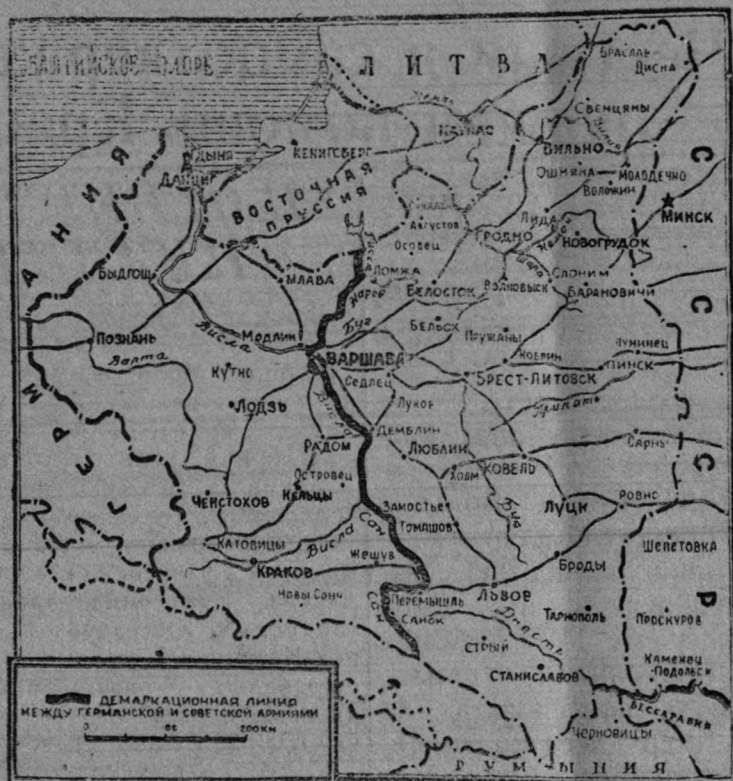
БАЛТИЙСКОЕ МОРЕ
ЛИТВА
Браслав
Дисна
Свенцяны
Неман
Каунас
Вилия
Вильно
Ошмяны
Молодечно
Воложин
Минск
С
С
С
Р
Г
Е
Р
М
А
Н
И
Я
Дынд
Данциг
Кенигсберг
ВОСТОЧНАЯ ПРУССИЯ
Сувалки
Августов
Осовец
Гродно
Лида
Новогрудок
Неман
Быдгощ
Млава
Ломжа
Нарев
Белосток
Волковыск
Слоним
Барановичи
Познань
Висла
Модлин
Буг
Бельск
Пружаны
Лунинец
Варта
Кутно
ВАРШАВА
Седлец
Кобрин
Брест-Литовск
Пинск
Лодзь
Луков
Припять
Радом
Демблин
Люблин
Сарны
Островец
Ковель
Ченстохов
Кельцы
Холм
Замостье
Томашов
Буг
Луцк
Ровно
Катовицы
Висла
Сан
Жешув
Шепетовка
Краков
Львов
Броды
Новы Сонч
Сан
Перемышль
Самбор
Днестр
Тарнополь
Проскуров
Стрый
Станиславов
Каменец-Подольск
Бессарабия
Черновицы
РУМЫНИЯ
ДЕМАРКАЦИОННАЯ ЛИНИЯ МЕЖДУ ГЕРМАНСКОЙ И СОВЕТСКОЙ АРМИЯМИ
0 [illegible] 200км